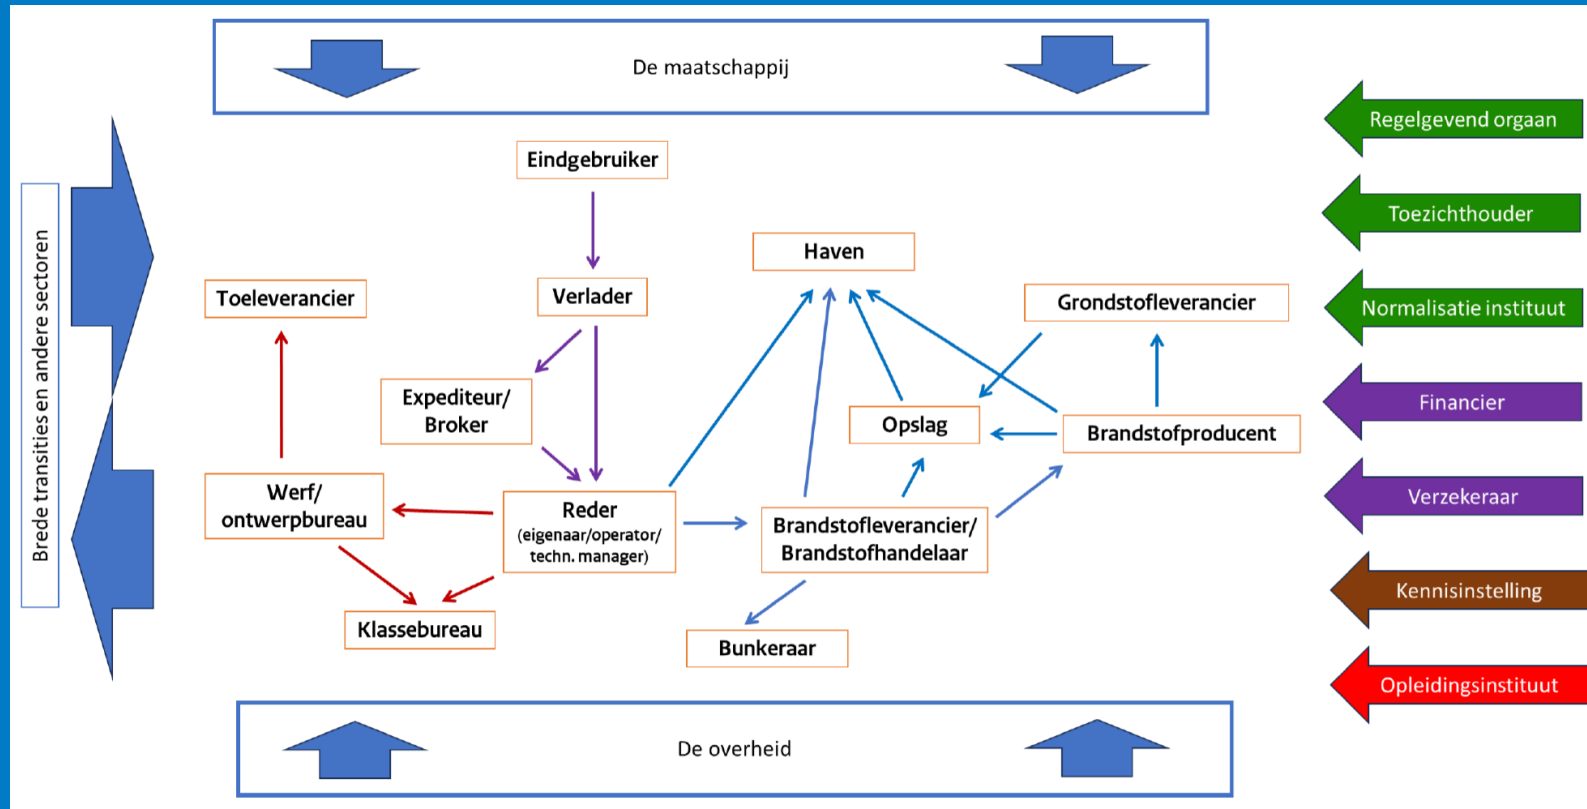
De maatschappij

Brede transities en andere sectoren

Eindgebruiker

Verlader

Toeleverancier

Expediteur/ Broker

Werf/ ontwerpbureau

Reder (eigenaar/operator/ techn. manager)

Klassebureau

Haven

Grondstofleverancier

Opslag

Brandstofproducent

Brandstofleverancier/ Brandstofhandelaar

Bunkeraar

De overheid

Regelgevend orgaan

Toezichthouder

Normalisatie instituut

Financier

Verzekeraar

Kennisinstelling

Opleidingsinstituut